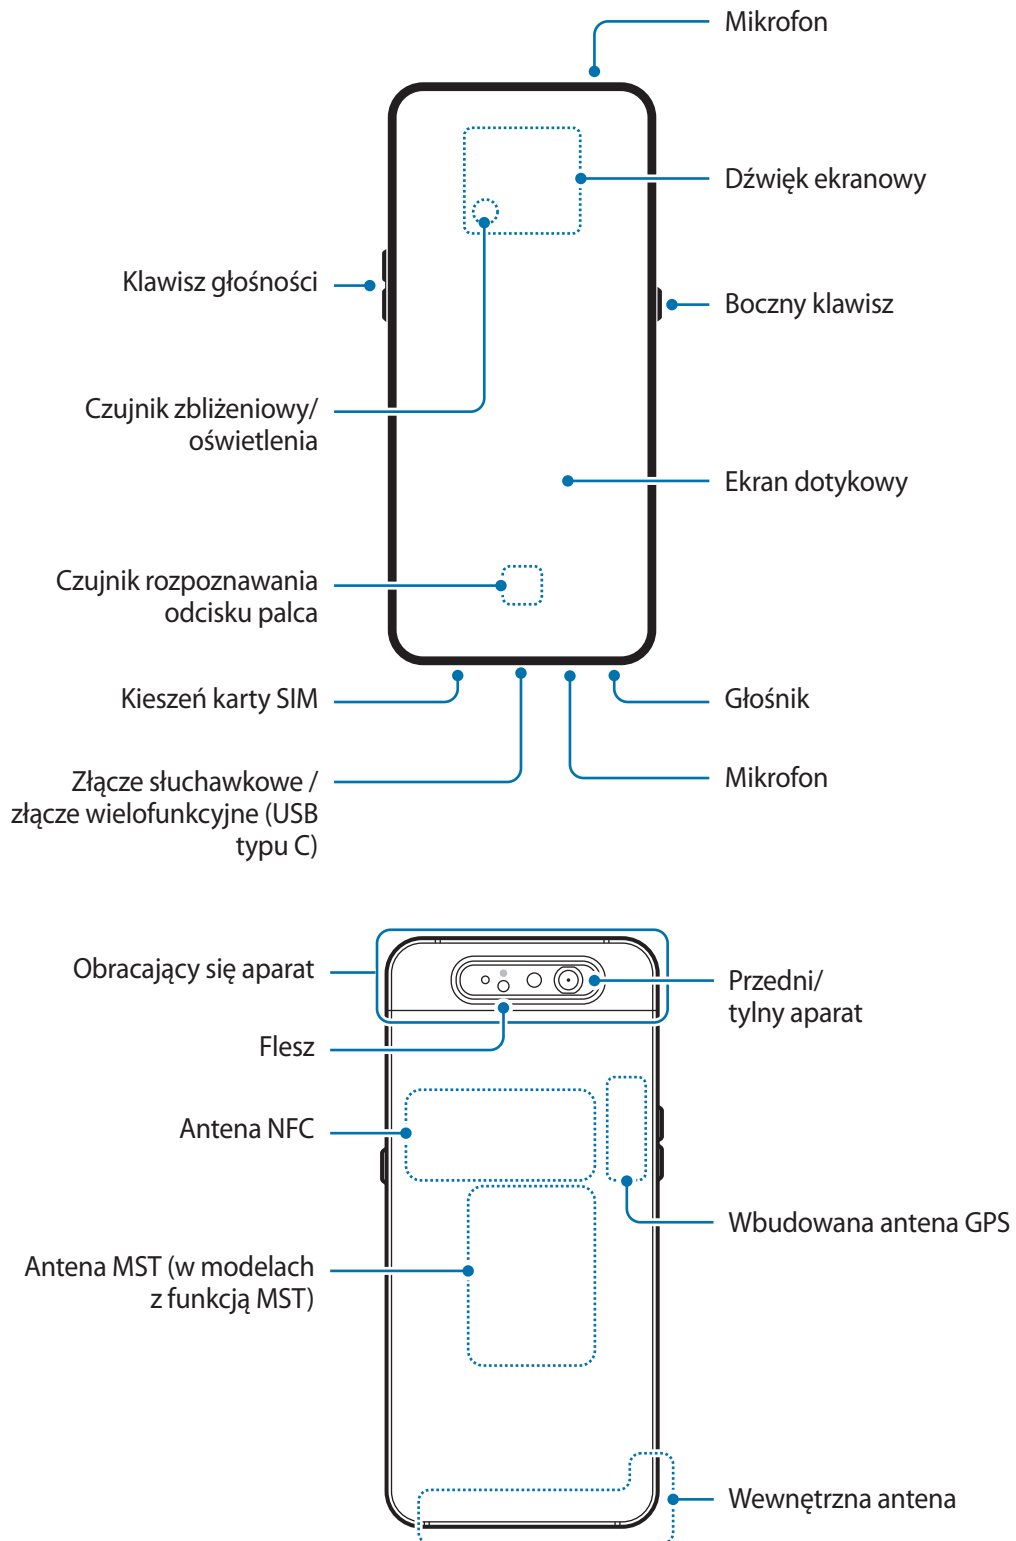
Mikrofon

Dźwięk ekranowy

Klawisz głośności

Boczny klawisz

Czujnik zbliżeniowy/ oświetlenia

Ekran dotykowy

Czujnik rozpoznawania odcisku palca

Kieszeń karty SIM

Głośnik

Złącze słuchawkowe / złącze wielofunkcyjne (USB typu C)

Mikrofon

Obracający się aparat

Przedni/ tylny aparat

Flesz

Antena NFC

Wbudowana antena GPS

Antena MST (w modelach z funkcją MST)

Wewnętrzna antena